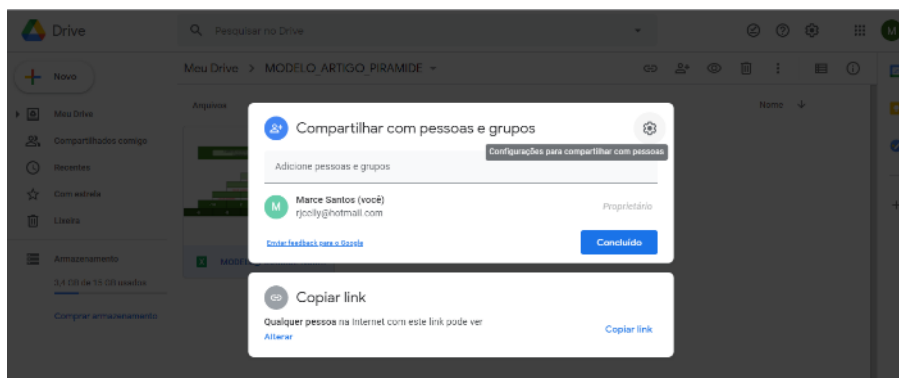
Drive

Pesquisar no Drive

M

Novo

Meu Drive > MODELO_ARTIGO_PIRAMIDE

Meu Drive

Compartilhados comigo

Recentes

Com estrela

Lixeira

Armazenamento

3,4 GB de 15 GB usados

Comprar armazenamento

Arquivos

Nome

MODE

Compartilhar com pessoas e grupos

Configurações para compartilhar com pessoas

Adicione pessoas e grupos

Marce Santos (você)
rjcelly@hotmail.com

Proprietário

Enviar feedback para o Google

Concluído

Copiar link

Qualquer pessoa na Internet com este link pode ver

Alterar

Copiar link